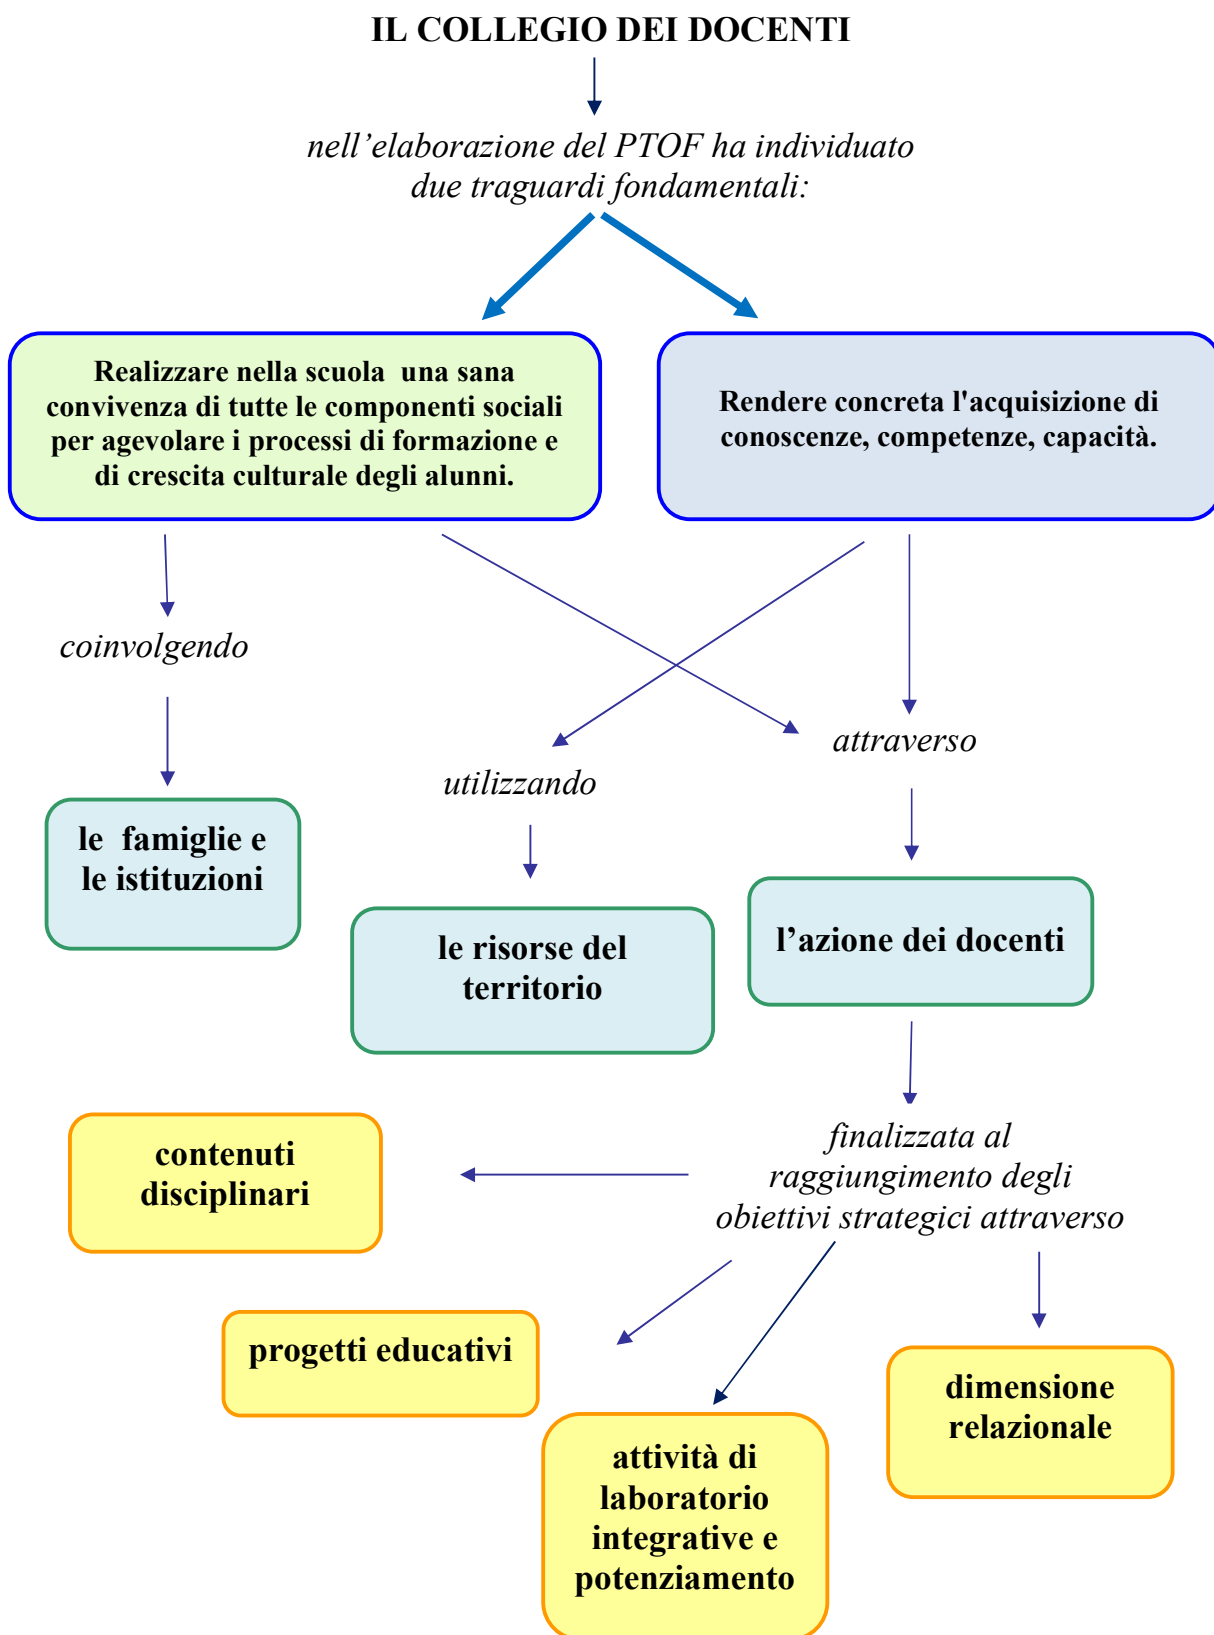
IL COLLEGIO DEI DOCENTI

nell’elaborazione del PTOF ha individuato due traguardi fondamentali:

Realizzare nella scuola una sana convivenza di tutte le componenti sociali per agevolare i processi di formazione e di crescita culturale degli alunni.

Rendere concreta l'acquisizione di conoscenze, competenze, capacità.

coinvolgendo

le famiglie e le istituzioni

utilizzando

le risorse del territorio

attraverso

l’azione dei docenti

finalizzata al raggiungimento degli obiettivi strategici attraverso

contenuti disciplinari

progetti educativi

attività di laboratorio integrative e potenziamento

dimensione relazionale